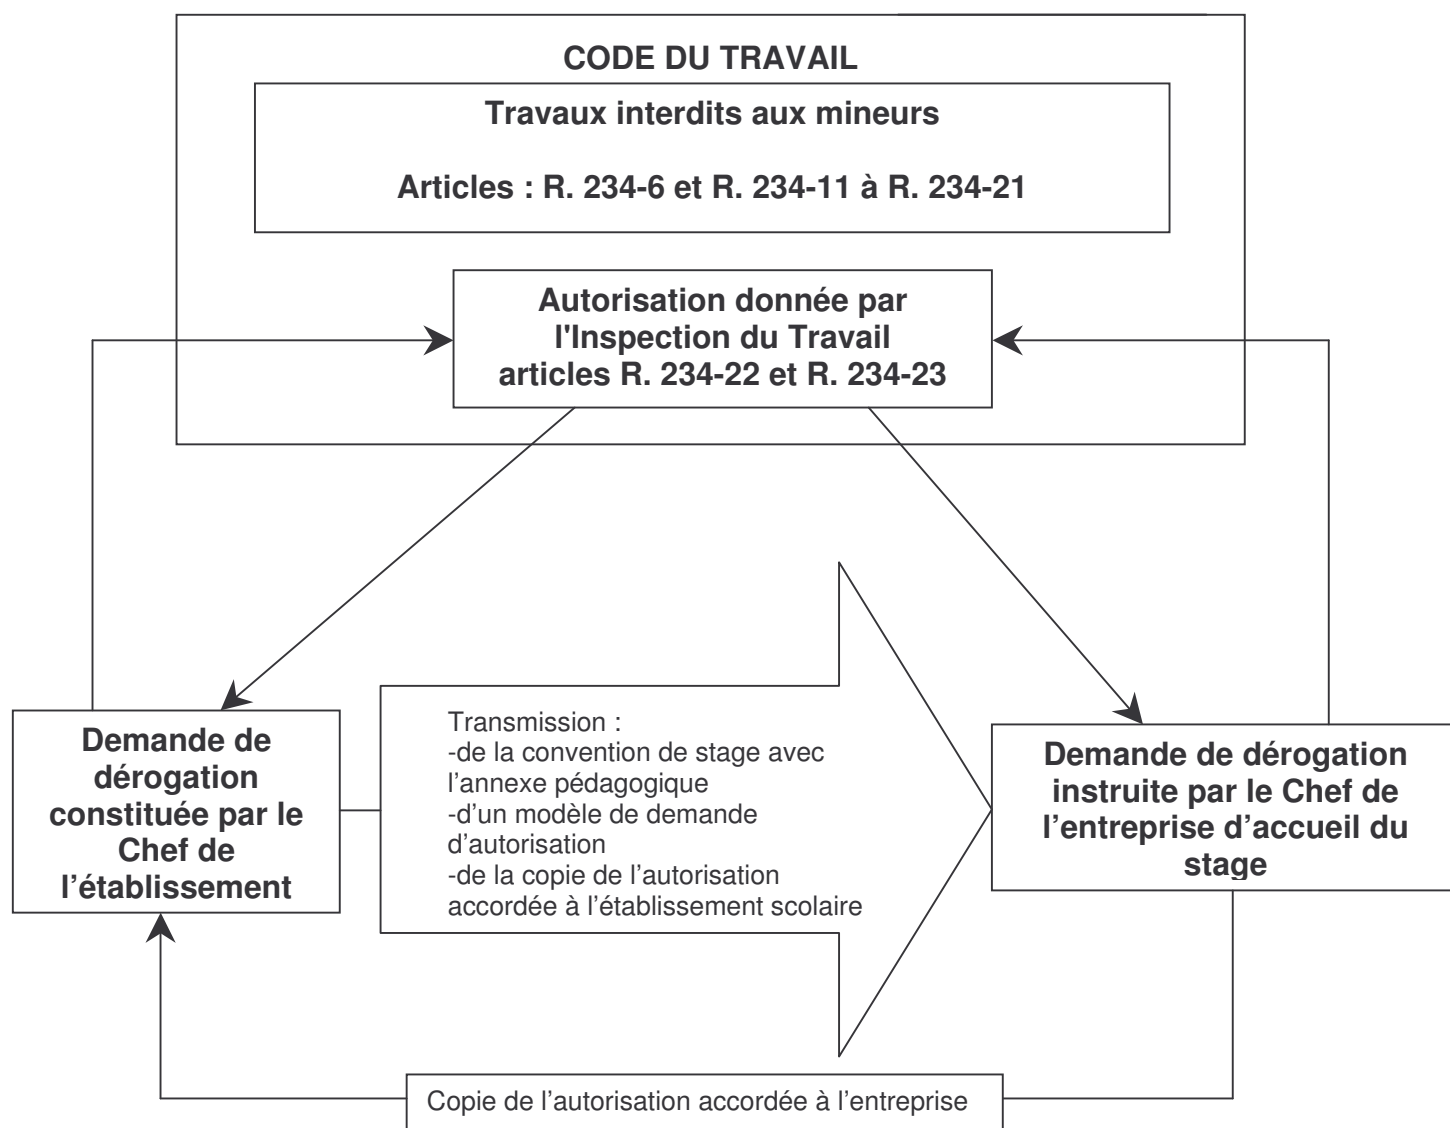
CODE DU TRAVAIL

Travaux interdits aux mineurs

Articles : R. 234-6 et R. 234-11 à R. 234-21

Autorisation donnée par l'Inspection du Travail articles R. 234-22 et R. 234-23

Demande de dérogation constituée par le Chef de l'établissement

Transmission :
-de la convention de stage avec l'annexe pédagogique
-d'un modèle de demande d'autorisation
-de la copie de l'autorisation accordée à l'établissement scolaire

Demande de dérogation instruite par le Chef de l'entreprise d'accueil du stage

Copie de l'autorisation accordée à l'entreprise